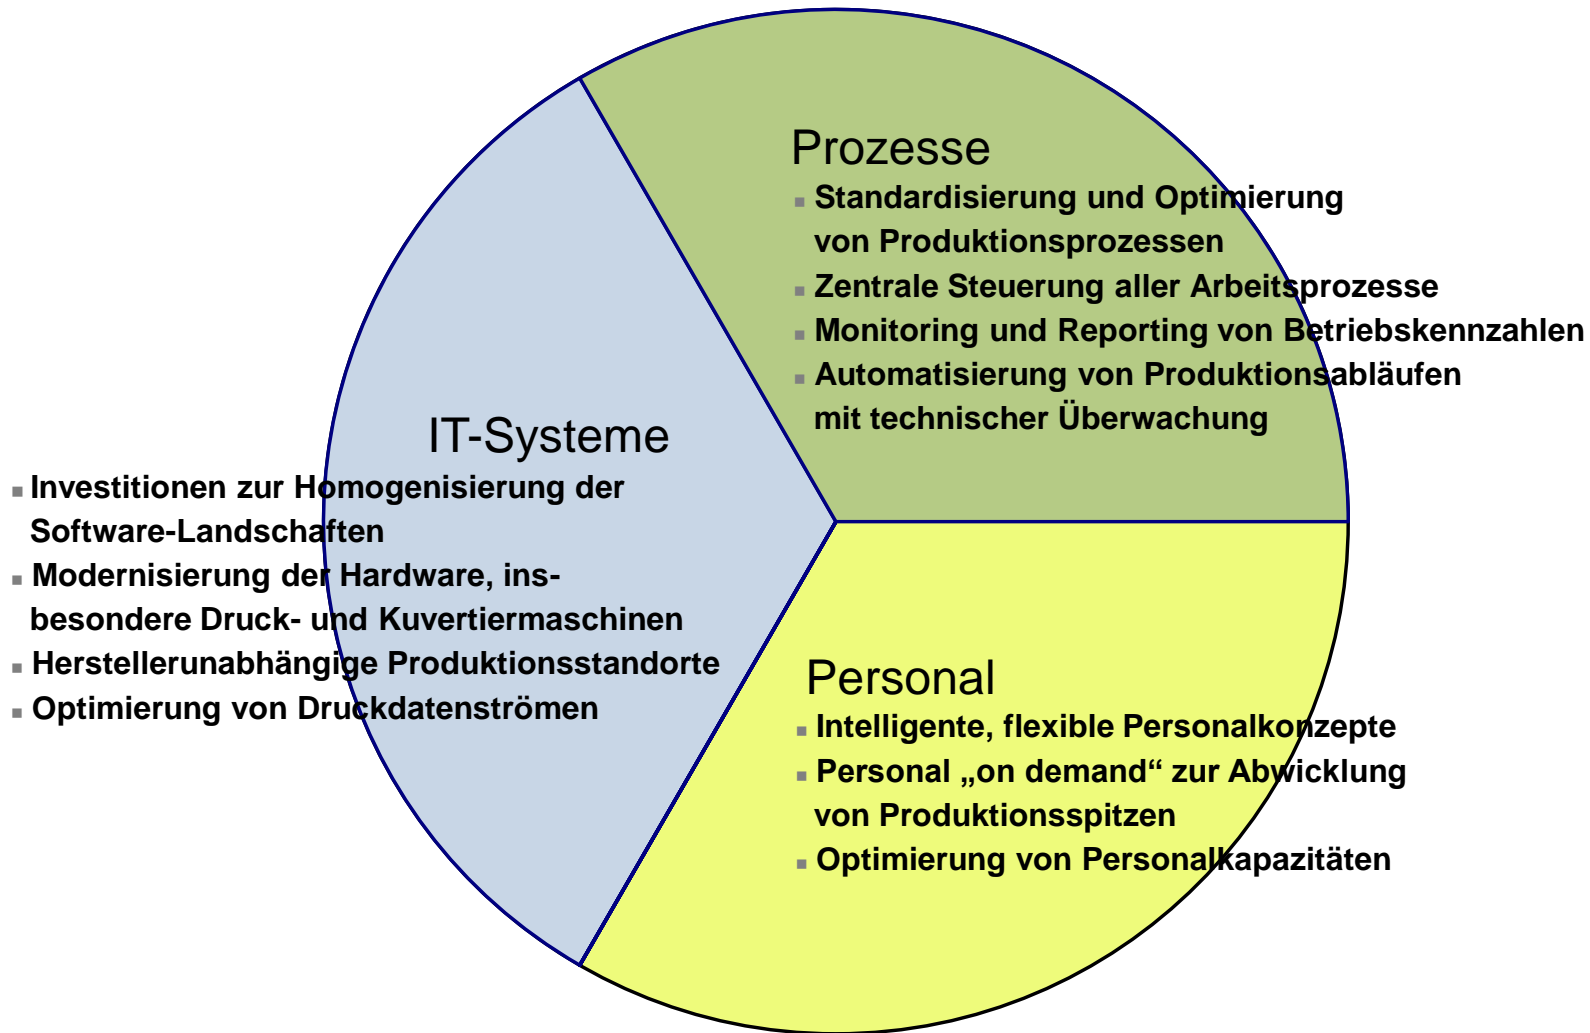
Prozesse

- Standardisierung und Optimierung von Produktionsprozessen
- Zentrale Steuerung aller Arbeitsprozesse
- Monitoring und Reporting von Betriebskennzahlen
- Automatisierung von Produktionsabläufen mit technischer Überwachung

IT-Systeme

- Investitionen zur Homogenisierung der Software-Landschaften
- Modernisierung der Hardware, insbesondere Druck- und Kuvertiermaschinen
- Herstellerunabhängige Produktionsstandorte
- Optimierung von Druckdatenströmen

Personal

- Intelligente, flexible Personalkonzepte
- Personal „on demand“ zur Abwicklung von Produktionsspitzen
- Optimierung von Personalkapazitäten